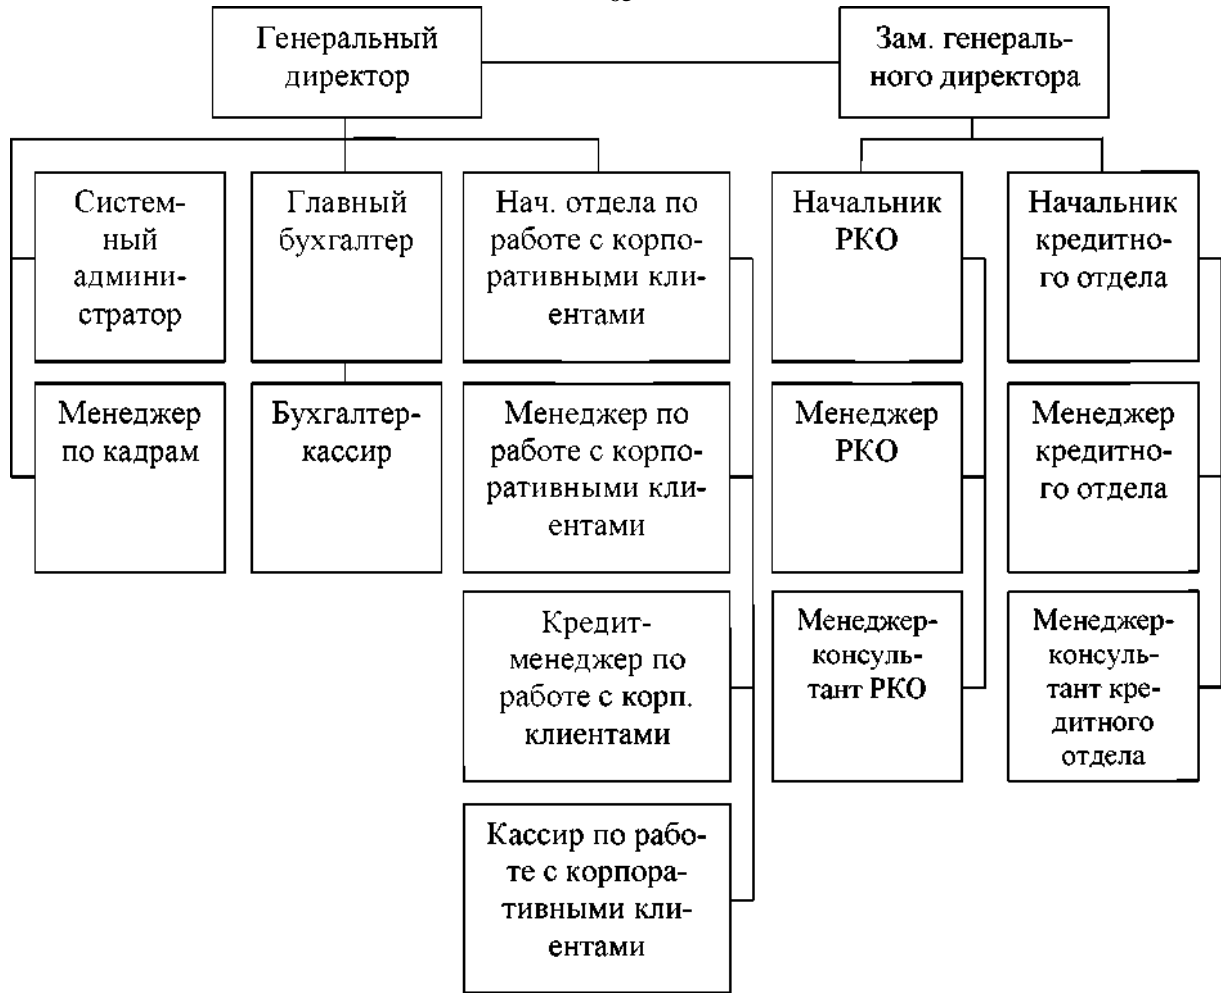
Генеральный директор

Зам. генерального директора

Системный администратор

Главный бухгалтер

Нач. отдела по работе с корпоративными клиентами

Начальник РКО

Начальник кредитного отдела

Менеджер по кадрам

Бухгалтер-кассир

Менеджер по работе с корпоративными клиентами

Менеджер РКО

Менеджер кредитного отдела

Кредит-менеджер по работе с корп. клиентами

Менеджер-консультант РКО

Менеджер-консультант кредитного отдела

Кассир по работе с корпоративными клиентами